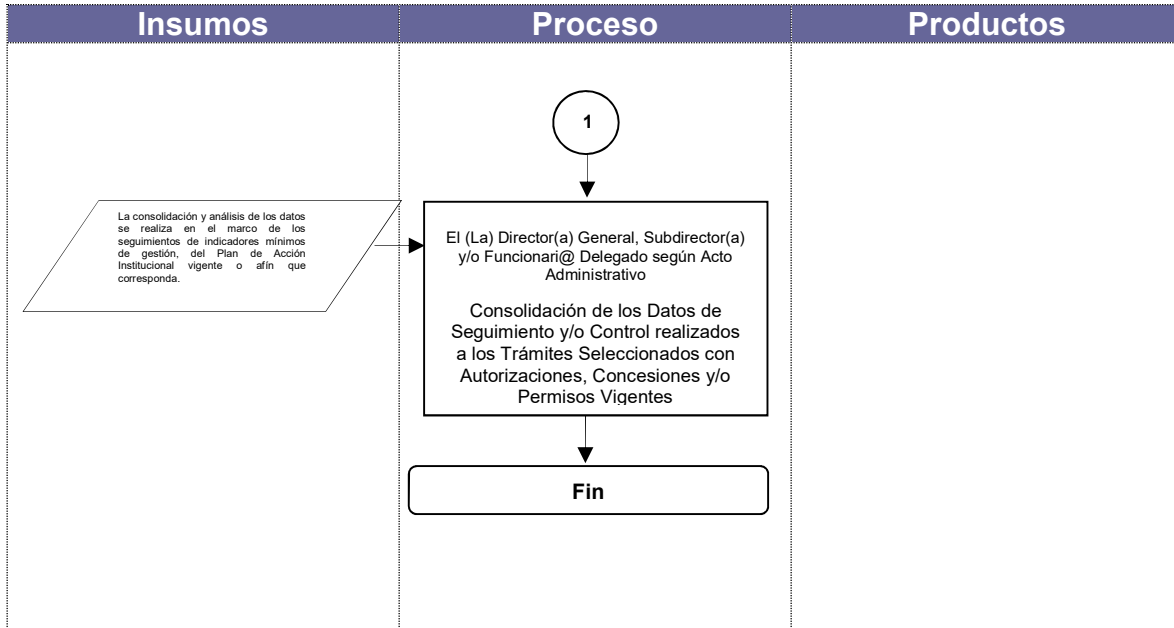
Insumos

Proceso

Productos

1

La consolidación y análisis de los datos se realiza en el marco de los seguimientos de indicadores mínimos de gestión, del Plan de Acción Institucional vigente o afín que corresponda.

El (La) Director(a) General, Subdirector(a) y/o Funcionari@ Delegado según Acto Administrativo

Consolidación de los Datos de Seguimiento y/o Control realizados a los Trámites Seleccionados con Autorizaciones, Concesiones y/o Permisos Vigentes

Fin